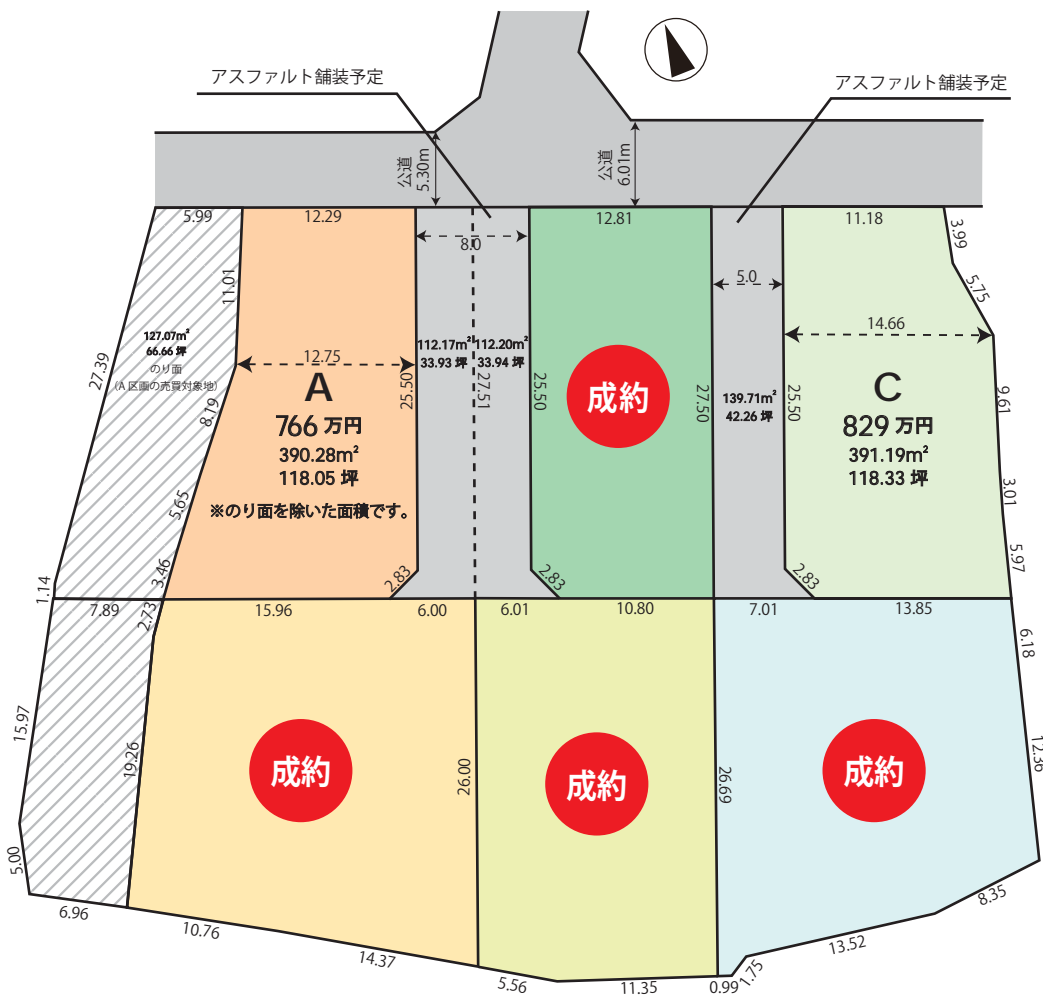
アスファルト舗装予定

アスファルト舗装予定

公道 5.30m

公道 6.01m

5.99

12.29

12.81

11.18

3.99

5.75

8.0

5.0

14.66

11.01

27.39

127.07m²
66.66 坪
のり面
(A区画の売買対象地)

12.75

A
766 万円
390.28m²
118.05 坪

※のり面を除いた面積です。

8.19

5.65

3.46

1.14

25.50

112.17m²
33.93 坪

112.20m²
33.94 坪

27.51

25.50

成約

27.50

139.71m²
42.26 坪

25.50

C
829 万円
391.19m²
118.33 坪

9.61

3.01

5.97

2.83

2.83

2.83

7.89

2.73

15.96

6.00

6.01

10.80

7.01

13.85

6.18

15.97

19.26

成約

26.00

成約

26.69

成約

12.36

5.00

6.96

10.76

14.37

5.56

11.35

0.99

1.75

13.52

8.35